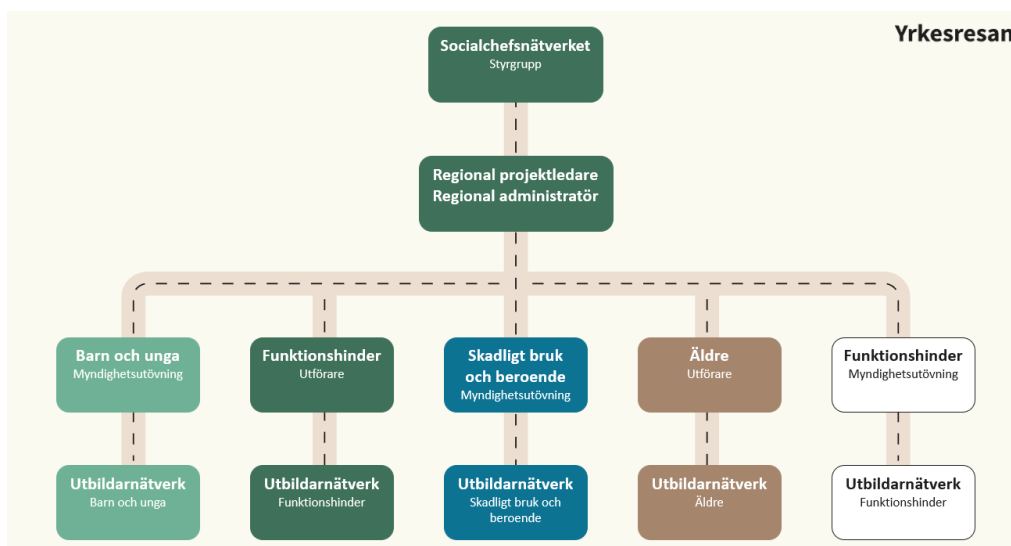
Yrkesresan

Socialchefsnätverket
Styrgrupp

Regional projektledare
Regional administratör

Barn och unga
Myndighetsutövning

Funktionshinder
Utförare

Skadligt bruk och beroende
Myndighetsutövning

Äldre
Utförare

Funktionshinder
Myndighetsutövning

Utbildarnätverk
Barn och unga

Utbildarnätverk
Funktionshinder

Utbildarnätverk
Skadligt bruk och beroende

Utbildarnätverk
Äldre

Utbildarnätverk
Funktionshinder